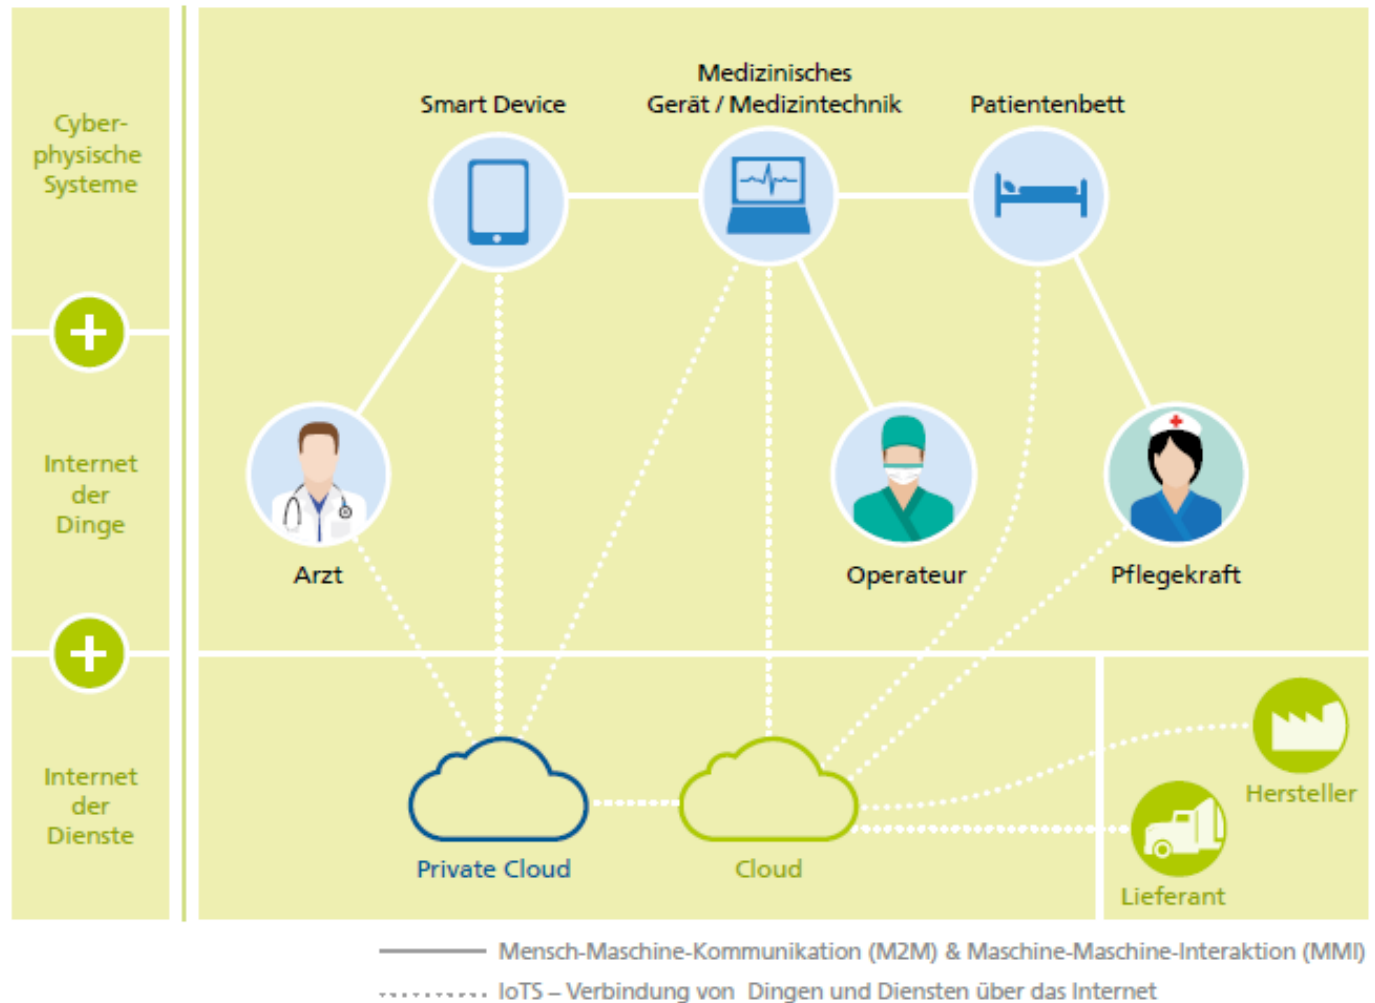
Cyber-physische Systeme

Internet der Dinge

Internet der Dienste

Smart Device

Medizinisches Gerät / Medizintechnik

Patientenbett

Arzt

Operateur

Pflegekraft

Private Cloud

Cloud

Hersteller

Lieferant

Mensch-Maschine-Kommunikation (M2M) & Maschine-Maschine-Interaktion (MMI)

IoTS – Verbindung von Dingen und Diensten über das Internet